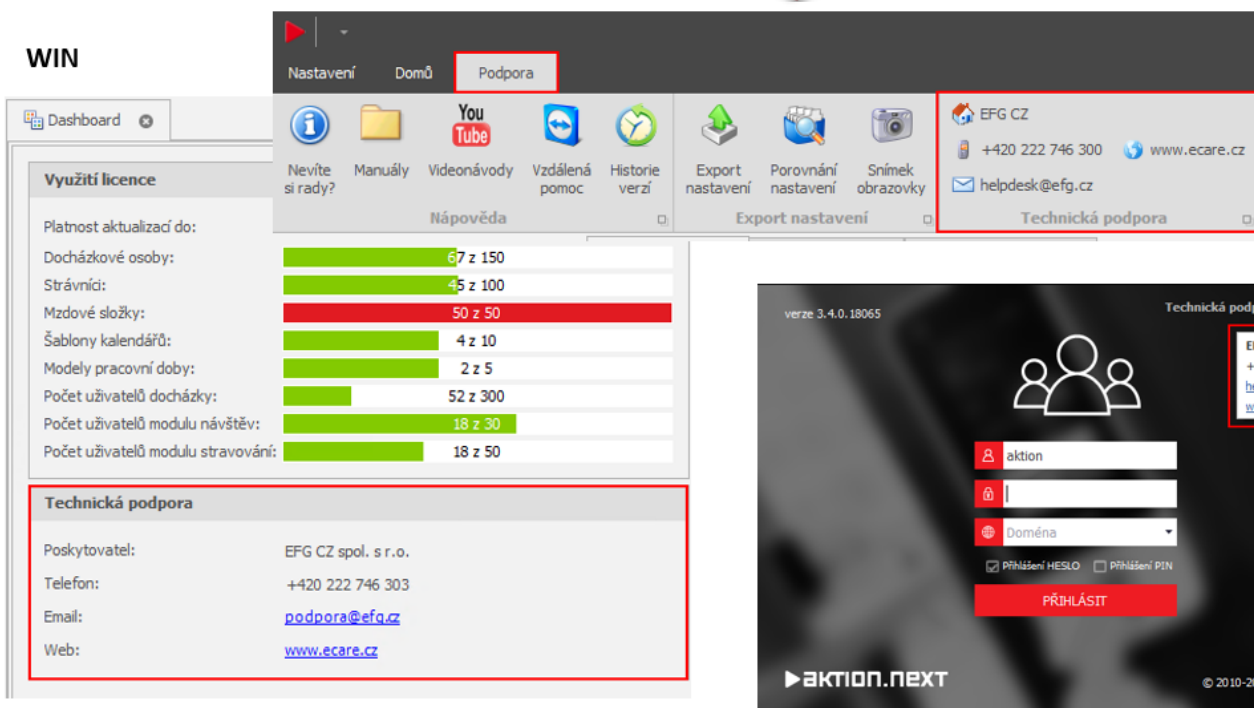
WIN

Nastavení Domů Podpora

Nevíte si rady? Manuály You Tube Videonávody Vzdálená pomoc Historie verzí
Nápověda

Export nastavení Porovnání nastavení Snímek obrazovky
Export nastavení

EFG CZ
+420 222 746 300 www.ecare.cz
helpdesk@efg.cz
Technická podpora

Dashboard

Využití licence

Platnost aktualizací do:

| | |
|---|---|
| Docházkové osoby: | 67 z 150 |
| Strávníci: | 45 z 100 |
| Mzdové složky: | 50 z 50 |
| Šablony kalendářů: | 4 z 10 |
| Modely pracovní doby: | 2 z 5 |
| Počet uživatelů docházky: | 52 z 300 |
| Počet uživatelů modulu návštěv: | 18 z 30 |
| Počet uživatelů modulu stravování: | 18 z 50 |

Technická podpora

| | |
|---|---|
| Poskytovatel: | EFG CZ spol. s r.o. |
| Telefon: | +420 222 746 303 |
| Email: | podpora@efg.cz |
| Web: | www.ecare.cz |

verze 3.4.0.18065

Technická podp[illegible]

E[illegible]
+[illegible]
h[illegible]
w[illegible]

aktion

Doména

Přihlášení HESLO Přihlášení PIN

PŘIHLÁSIT

aktion.next

© 2010-2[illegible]